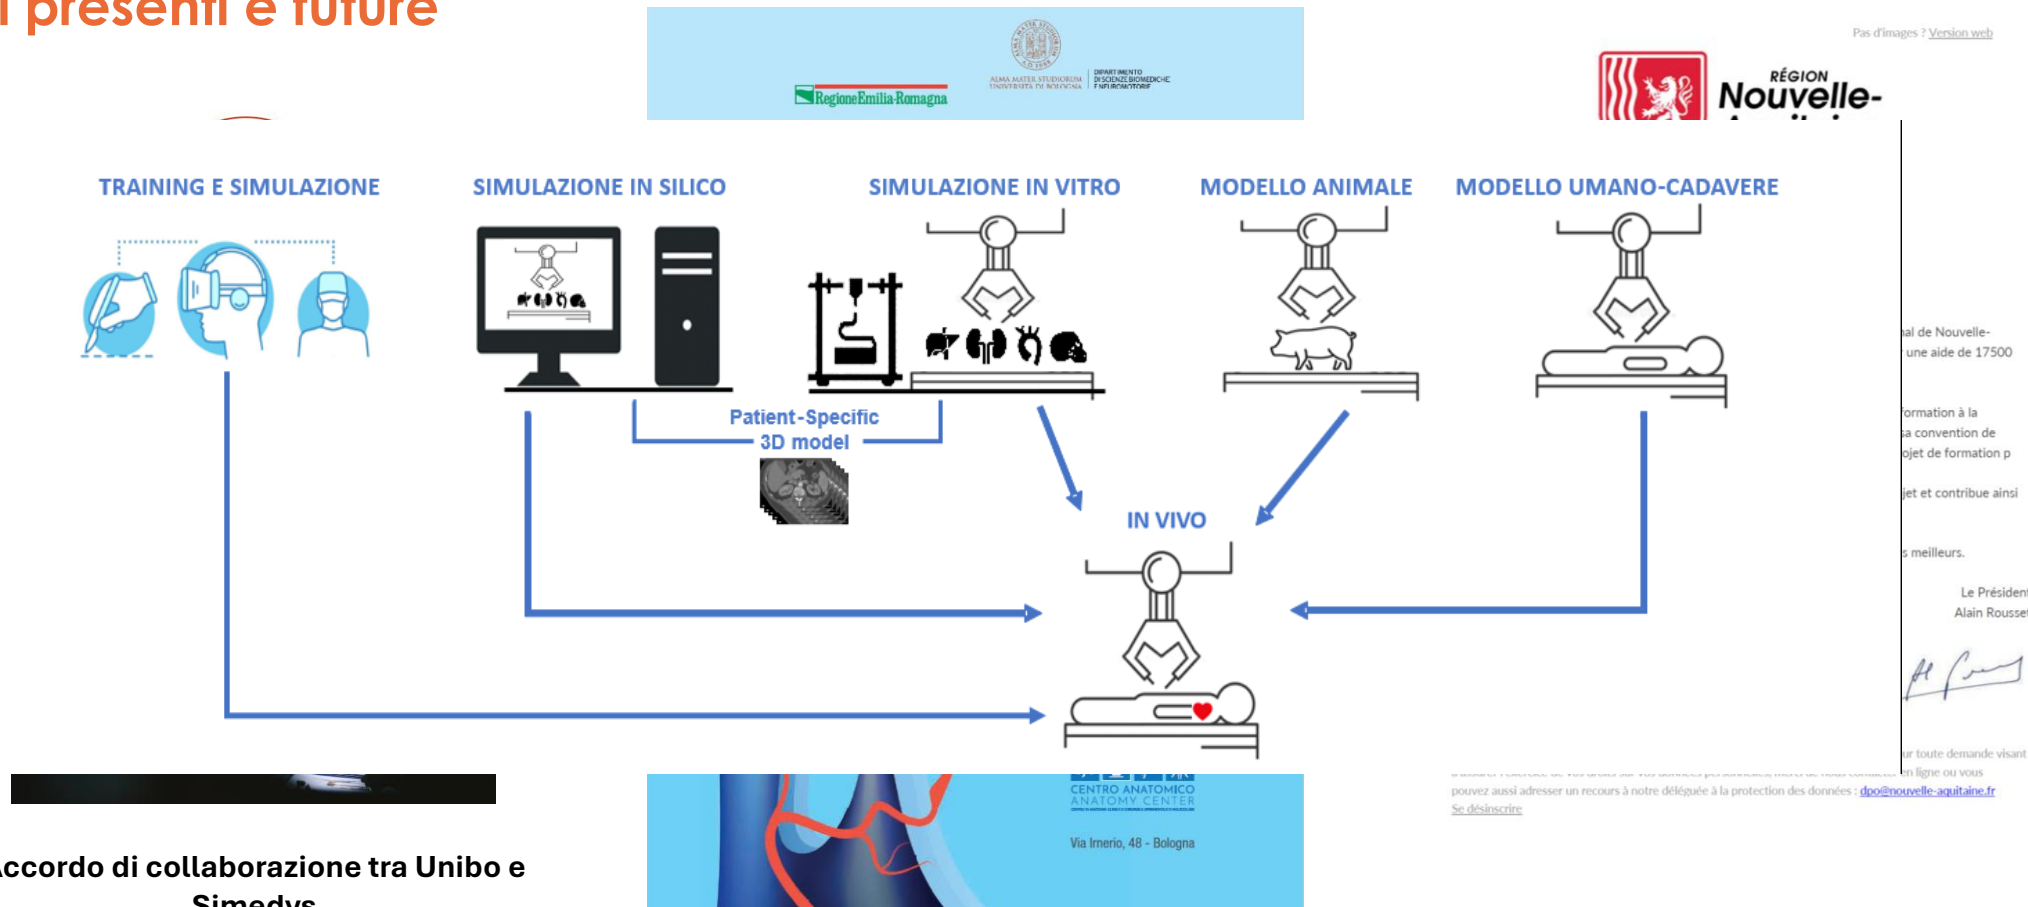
i presenti e future

RegioneEmilia-Romagna
ALMA MATER STUDIORUM UNIVERSITÀ DI BOLOGNA
DIPARTIMENTO DI SCIENZE BIOMEDICHE E NEUROMOTORIE

Pas d'images ? Version web

RÉGION Nouvelle-

TRAINING E SIMULAZIONE

SIMULAZIONE IN SILICO

SIMULAZIONE IN VITRO

MODELLO ANIMALE

MODELLO UMANO-CADAVERE

Patient-Specific 3D model

IN VIVO

al de Nouvelle-
une aide de 17500

formation à la
a convention de
ojet de formation p

jet et contribue ainsi

s meilleurs.

Le Président
Alain Rousset

ur toute demande visant
en ligne ou vous
pouvez aussi adresser un recours à notre déléguée à la protection des données : dpo@nouvelle-aquitaine.fr
Se désinscrire

CENTRO ANATOMICO
ANATOMY CENTER

Via Irnerio, 48 - Bologna

Accordo di collaborazione tra Unibo e Simedys